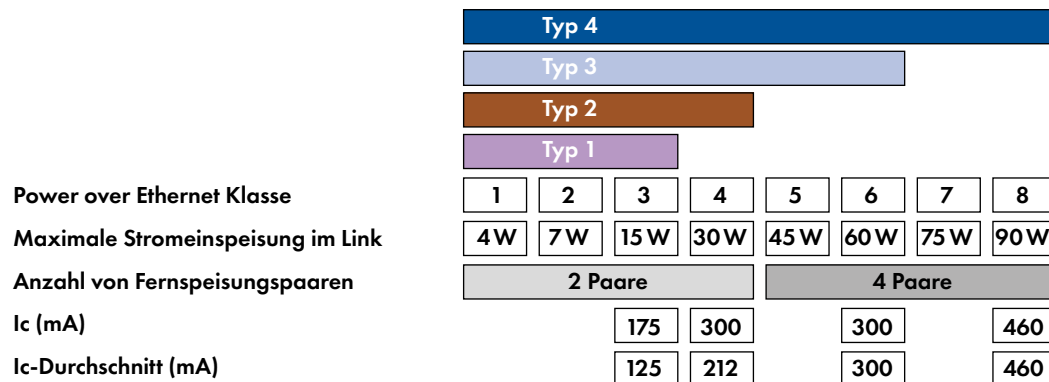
Typ 4
Typ 3
Typ 2
Typ 1

| | | | | | | | | |
|---|---|---|---|---|---|---|---|---|
| Power over Ethernet Klasse | 1 | 2 | 3 | 4 | 5 | 6 | 7 | 8 |
| Maximale Stromeinspeisung im Link | 4 W | 7 W | 15 W | 30 W | 45 W | 60 W | 75 W | 90 W |
| Anzahl von Fernspeisungspaaren | 2 Paare | | | | 4 Paare | | | |
| Ic (mA) | | | 175 | 300 | | 300 | | 460 |
| Ic-Durchschnitt (mA) | | | 125 | 212 | | 300 | | 460 |